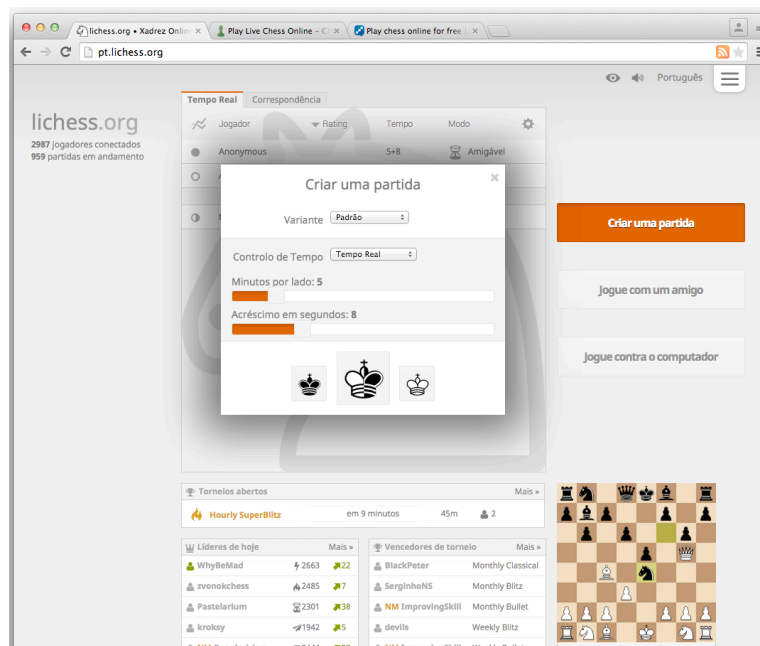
lichess.org • Xadrez Onli
Play Live Chess Online – C
Play chess online for free

pt.lichess.org

Português

lichess.org
2987 jogadores conectados
959 partidas em andamento

Tempo Real | Correspondência

| Jogador | Rating | Tempo | Modo |
|---|---|---|---|
| Anonymous | | 5+8 | Amigável |

Criar uma partida
×
Variante Padrão
Controlo de Tempo Tempo Real
Minutos por lado: 5
Acréscimo em segundos: 8

Criar uma partida
Jogue com um amigo
Jogue contra o computador

Torneios abertos Mais »
Hourly SuperBlitz em 9 minutos 45m 2

Líderes de hoje Mais »
| | | |
|---|---|---|
| WhyBeMad | 2663 | 22 |
| zvonokchess | 2485 | 7 |
| Pastelarium | 2301 | 38 |
| kroksy | 1942 | 5 |

Vencedores de torneio Mais »
| | |
|---|---|
| BlackPeter | Monthly Classical |
| SerginhoNS | Monthly Blitz |
| NM ImprovingSkill | Monthly Bullet |
| devils | Weekly Blitz |